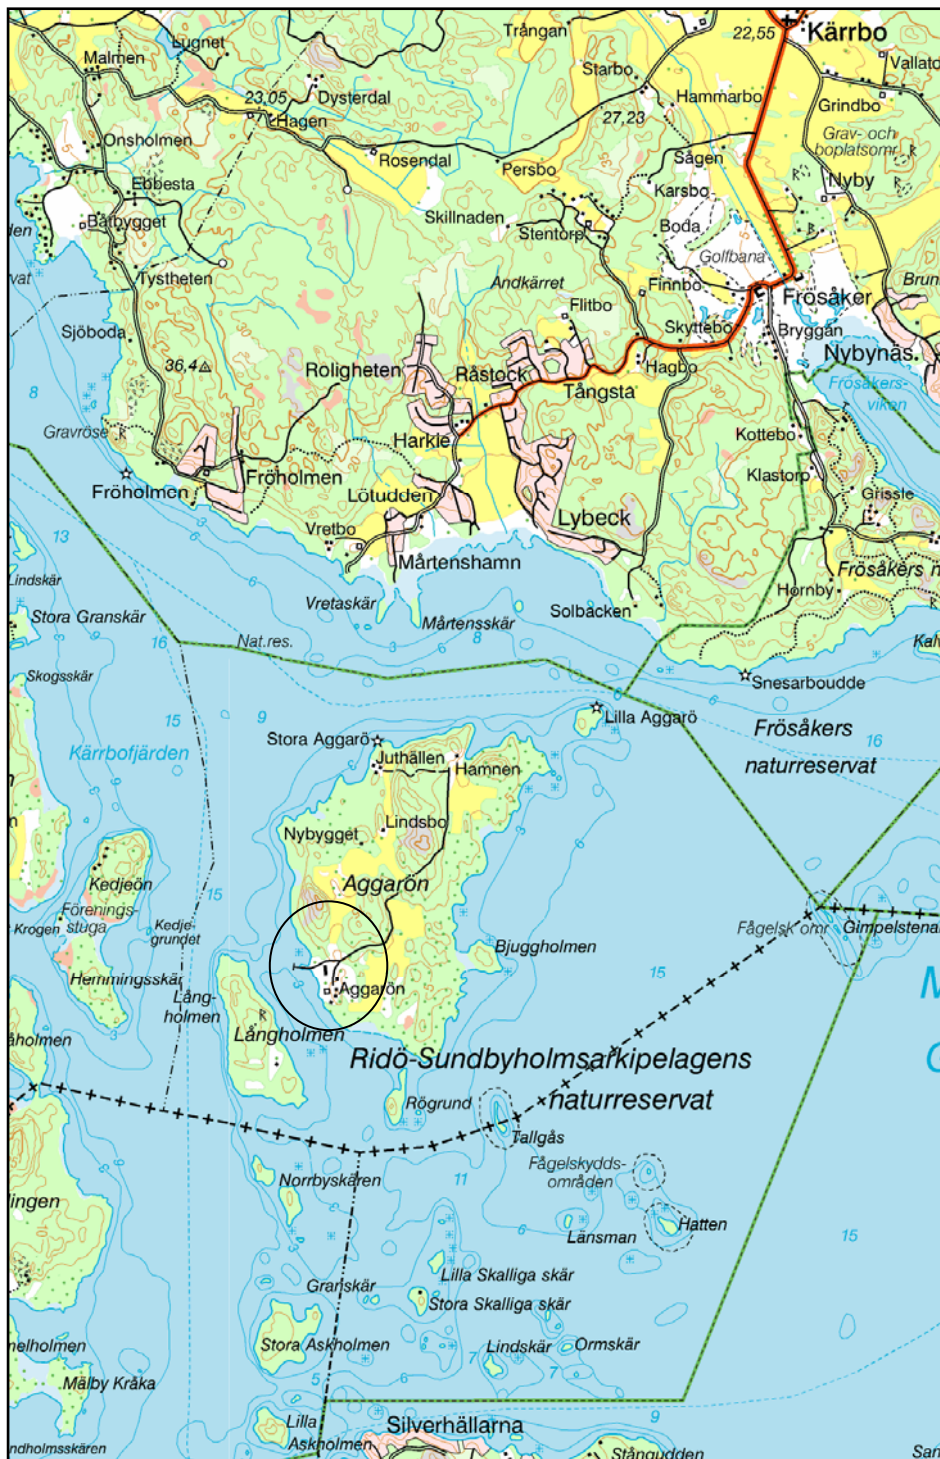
Trångan
22,55
Kärrbo
Vallato
Lugnet
Malmen
Starbo
Hammarbo
Grindbo
23,05
Dysterdal
Hagen
27,23
Grav- och boplatsomr.
Onsholmen
Rosendal
Sågen
Persbo
Nyby
Ebbesta
Karsbo
Skillnaden
Barbygget
Stentorp
Boda
Tystheten
Golfbana
Andkärret
Finnbo
Brun
Flitbo
Frösåker
Sjöboda
Skyttebo
Bryggan
36,4
Roligheten
Råstock
Hagbo
Nybynäs
Tångsta
Frösåkersviken
8
Gravrösе
Harkie
Kottebo
Fröholmen
Fröholmen
Klastorp
Lötudden
Grissle
Lybeck
Vretbo
13
Mårtenshamn
Frösåkers n
Lindskär
Hornby
Vretaskär
Solbacken
Stora Granskär
Mårtensskär
8
16
Nat.res.
Kal
Skogsskär
Snesarboudde
15
9
Lilla Aggarö
Frösåkers
Kärrbofjärden
Stora Aggarö
16
Juthällen
Hamnen
naturreservat
Nybygget
Lindsbo
Kedjeön
15
Aggarön
Förenings-stuga
Krogen
Kedje-grundet
Fågelsk omr
Gimpelstena
Bjuggholmen
Hemmingsskär
Lång-holmen
Aggarön
15
Långholmen
holmen
Ridö-Sundbyholmsarkipelagens
naturreservat
Rögrund
Tallgås
Fågelskydds-områden
11
Norrbyskären
ingen
Hatten
Länsman
15
Granskär
Lilla Skalliga skär
Stora Skalliga skär
Stora Askholmen
Lindskär
Ormskär
nelholmen
Målby Kråka
Lilla Askholmen
Silverhällarna
9
ndholmsskären
Stångudden
Sar
M
G